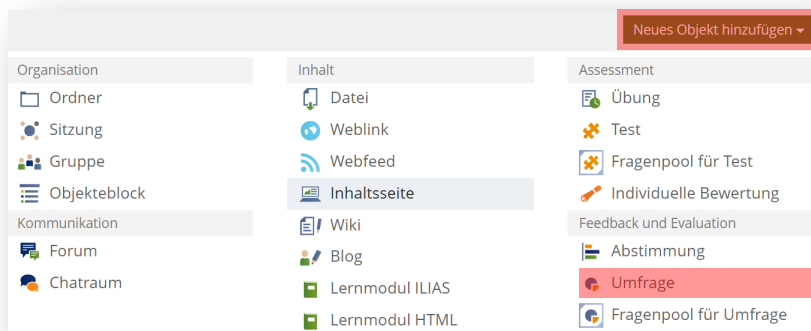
Neues Objekt hinzufügen

Organisation
Ordner
Sitzung
Gruppe
Objekteblock
Kommunikation
Forum
Chatraum

Inhalt
Datei
Weblink
Webfeed
Inhaltsseite
Wiki
Blog
Lernmodul ILIAS
Lernmodul HTML

Assessment
Übung
Test
Fragenpool für Test
Individuelle Bewertung
Feedback und Evaluation
Abstimmung
Umfrage
Fragenpool für Umfrage